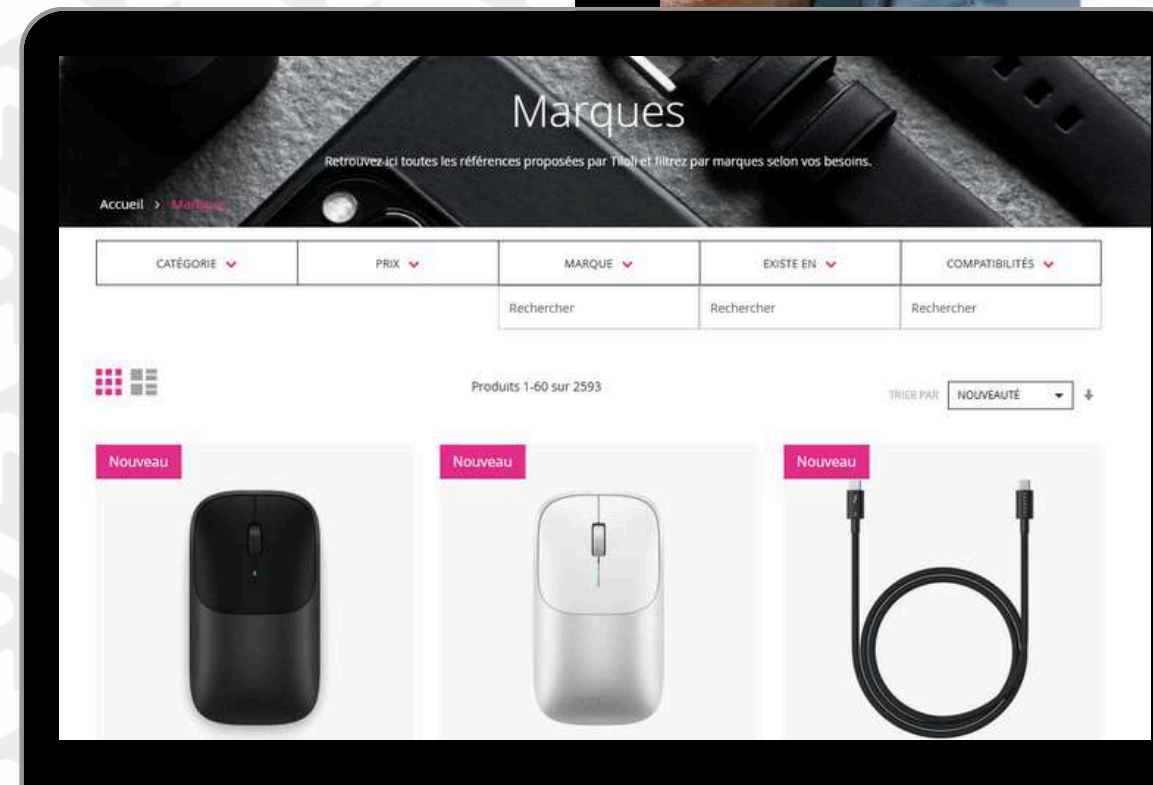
Marques

Retrouvez ici toutes les références proposées par Tiloli et filtrez par marques selon vos besoins.

Accueil > Marques

CATÉGORIE

PRIX

MARQUE

EXISTE EN

COMPATIBILITÉS

Rechercher

Rechercher

Rechercher

Produits 1-60 sur 2593

TRIER PAR

NOUVEAUTÉ

Nouveau

Nouveau

Nouveau